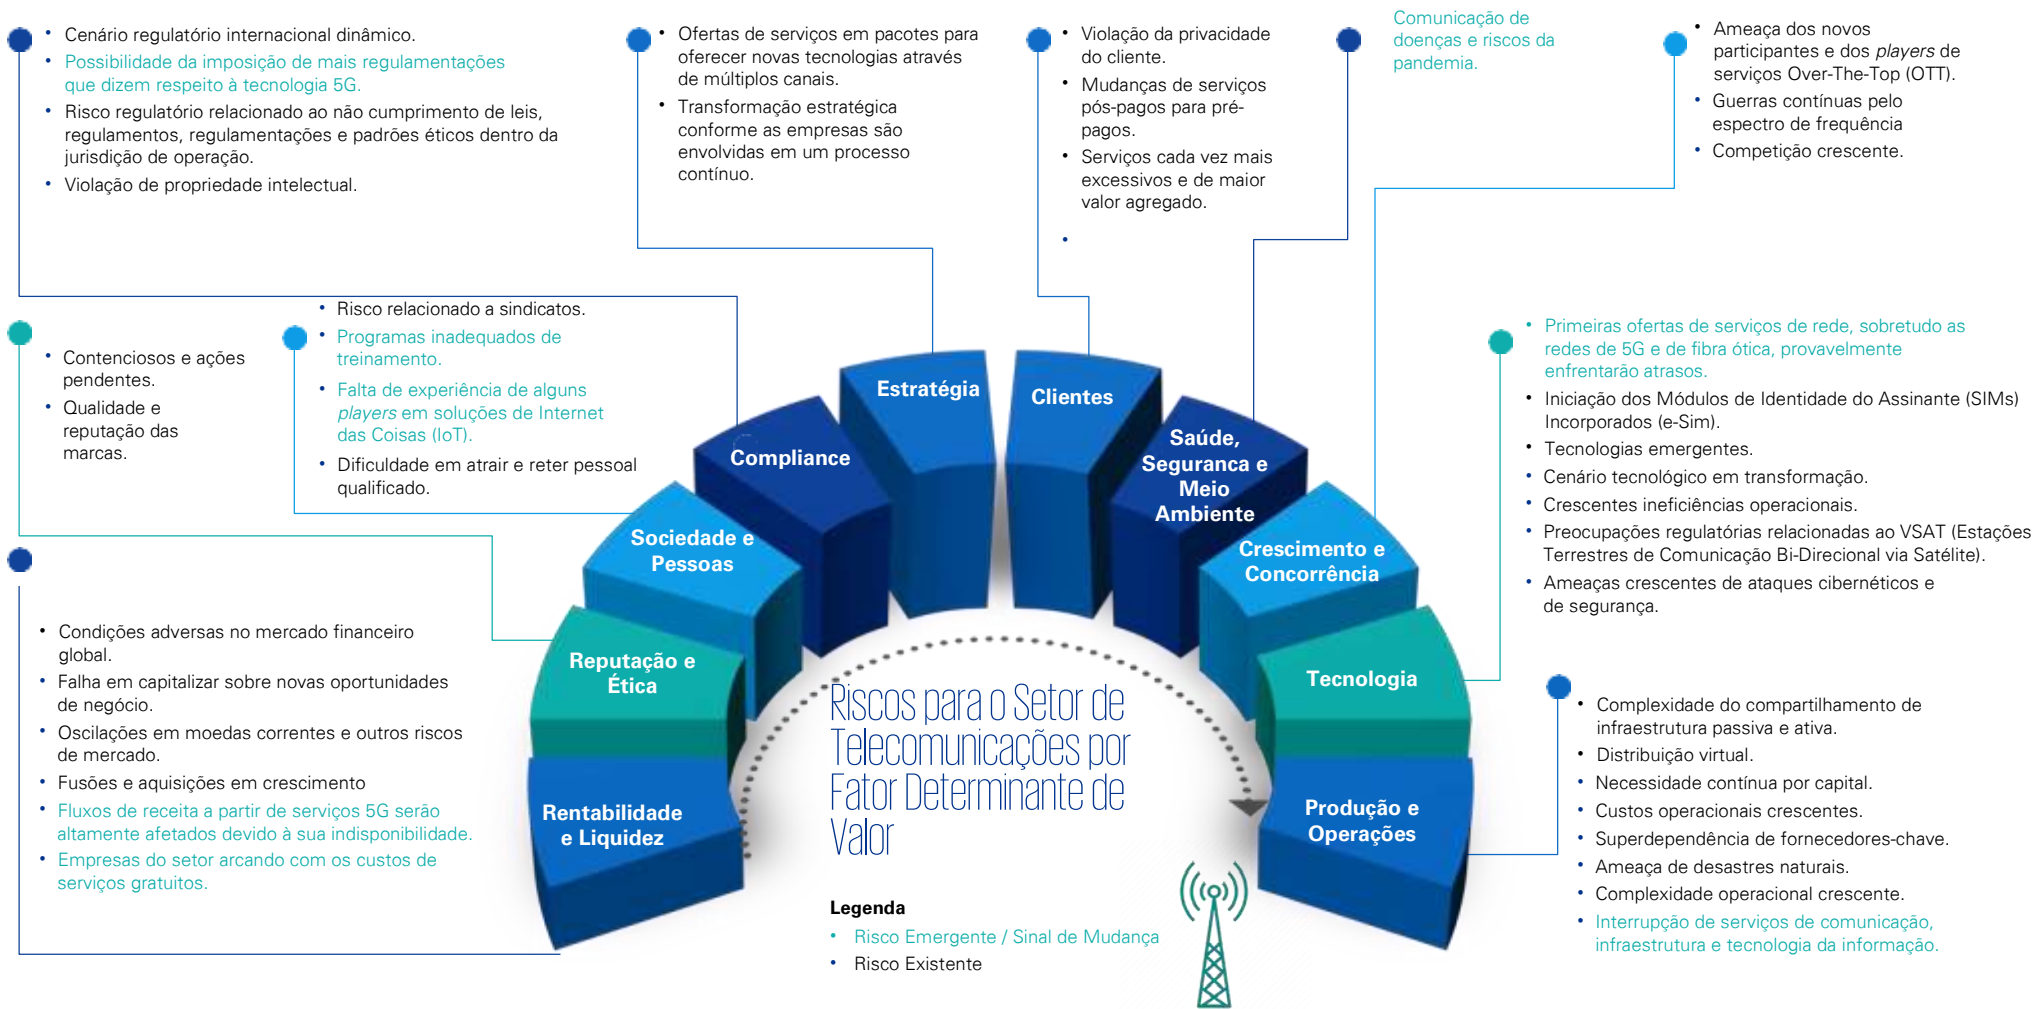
• Cenário regulatório internacional dinâmico.
• Possibilidade da imposição de mais regulamentações que dizem respeito à tecnologia 5G.
• Risco regulatório relacionado ao não cumprimento de leis, regulamentos, regulamentações e padrões éticos dentro da jurisdição de operação.
• Violação de propriedade intelectual.

• Ofertas de serviços em pacotes para oferecer novas tecnologias através de múltiplos canais.
• Transformação estratégica conforme as empresas são envolvidas em um processo contínuo.

• Violação da privacidade do cliente.
• Mudanças de serviços pós-pagos para pré-pagos.
• Serviços cada vez mais excessivos e de maior valor agregado.
•

Comunicação de doenças e riscos da pandemia.

• Ameaça dos novos participantes e dos *players* de serviços Over-The-Top (OTT).
• Guerras contínuas pelo espectro de frequência
• Competição crescente.

• Contenciosos e ações pendentes.
• Qualidade e reputação das marcas.

• Risco relacionado a sindicatos.
• Programas inadequados de treinamento.
• Falta de experiência de alguns *players* em soluções de Internet das Coisas (IoT).
• Dificuldade em atrair e reter pessoal qualificado.

• Primeiras ofertas de serviços de rede, sobretudo as redes de 5G e de fibra ótica, provavelmente enfrentarão atrasos.
• Iniciação dos Módulos de Identidade do Assinante (SIMs) Incorporados (e-Sim).
• Tecnologias emergentes.
• Cenário tecnológico em transformação.
• Crescentes ineficiências operacionais.
• Preocupações regulatórias relacionadas ao VSAT (Estações Terrestres de Comunicação Bi-Direcional via Satélite).
• Ameaças crescentes de ataques cibernéticos e de segurança.

Estratégia
Clientes
Compliance
Saúde, Segurança e Meio Ambiente
Sociedade e Pessoas
Crescimento e Concorrência
Reputação e Ética
Tecnologia
Rentabilidade e Liquidez
Produção e Operações

• Condições adversas no mercado financeiro global.
• Falha em capitalizar sobre novas oportunidades de negócio.
• Oscilações em moedas correntes e outros riscos de mercado.
• Fusões e aquisições em crescimento
• Fluxos de receita a partir de serviços 5G serão altamente afetados devido à sua indisponibilidade.
• Empresas do setor arcando com os custos de serviços gratuitos.

Riscos para o Setor de Telecomunicações por Fator Determinante de Valor

Legenda
• Risco Emergente / Sinal de Mudança
• Risco Existente

• Complexidade do compartilhamento de infraestrutura passiva e ativa.
• Distribuição virtual.
• Necessidade contínua por capital.
• Custos operacionais crescentes.
• Superdependência de fornecedores-chave.
• Ameaça de desastres naturais.
• Complexidade operacional crescente.
• Interrupção de serviços de comunicação, infraestrutura e tecnologia da informação.